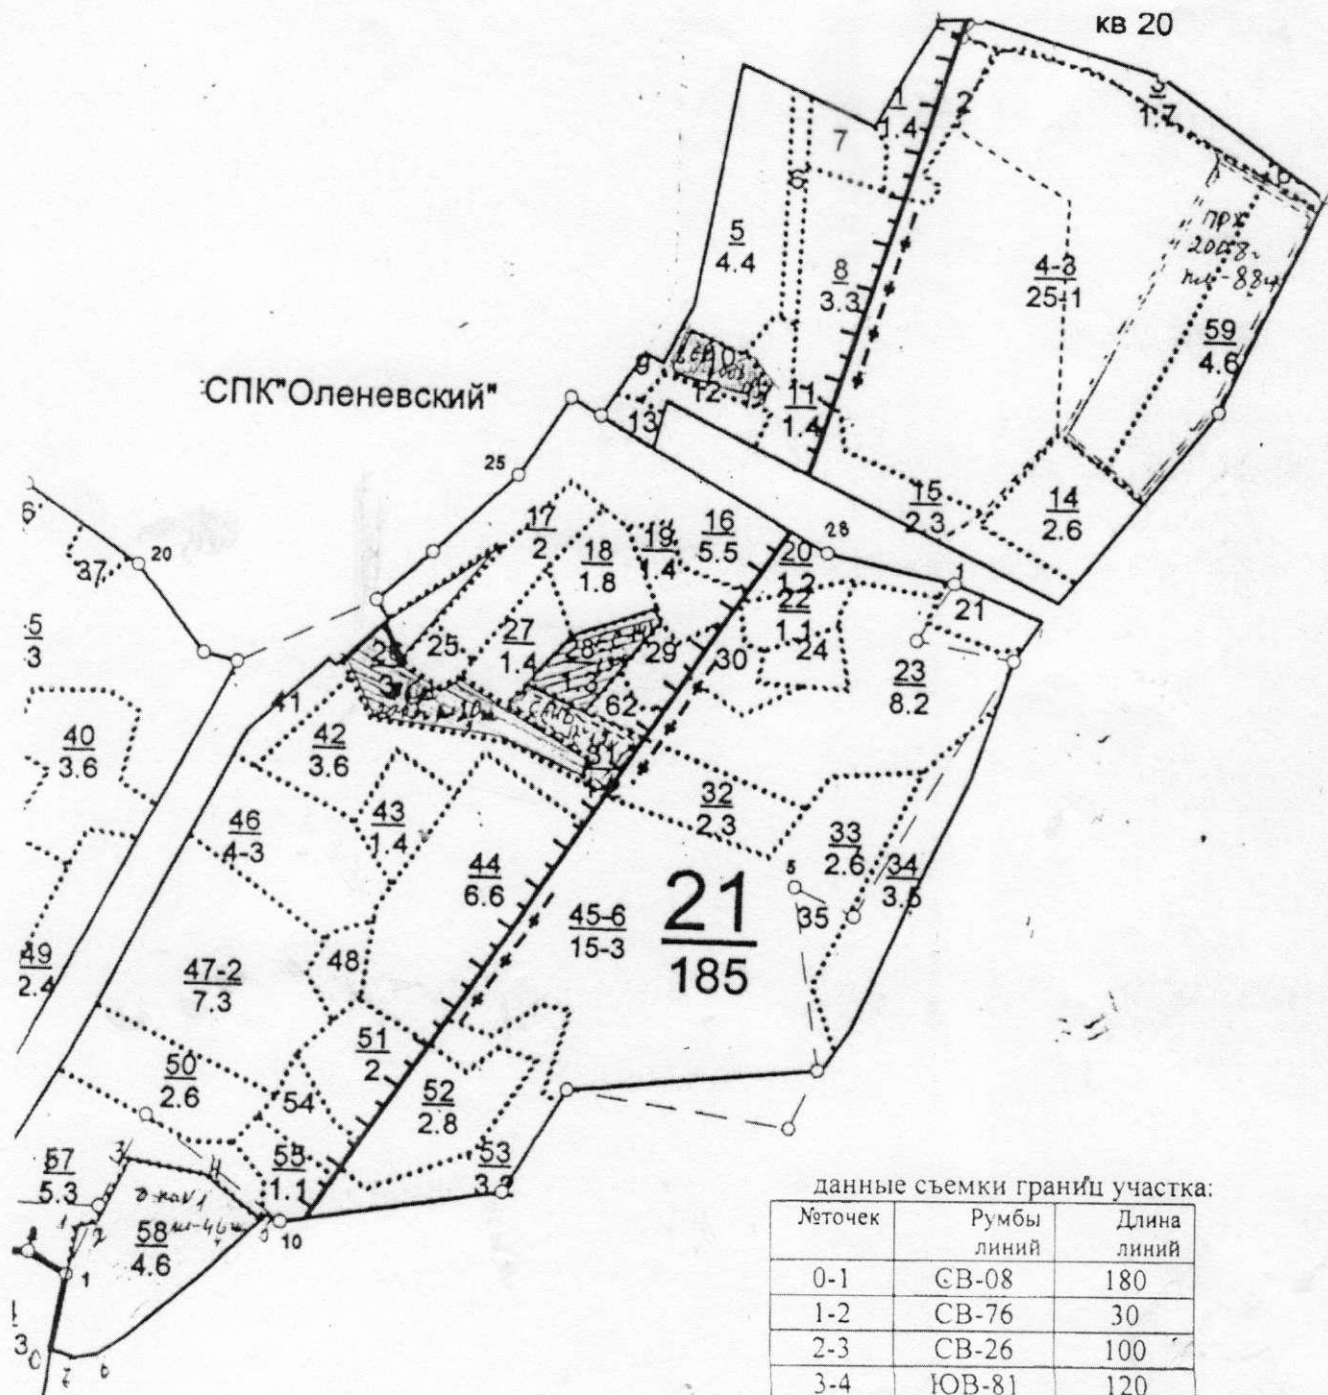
кв 20

СПК"Оленевский"

$\frac{1}{1.4}$ 2 $\frac{3}{1.7}$ 7 $\frac{5}{4.4}$ $\frac{8}{3.3}$ $\frac{4-3}{25-1}$ ПРХ 2008 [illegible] $\frac{59}{4.6}$ 9 $\frac{10}{12.9}$ $\frac{11}{1.4}$ 13 $\frac{15}{2.3}$ $\frac{14}{2.6}$

25 6 37 20 $\frac{5}{3}$ $\frac{17}{2}$ $\frac{18}{1.8}$ $\frac{19}{1.4}$ $\frac{16}{5.5}$ 28 $\frac{20}{1.2}$ $\frac{22}{1.1}$ 21 24 $\frac{23}{8.2}$

26 25 $\frac{27}{1.4}$ $\frac{28}{1.3}$ 29 30 31 62 41 $\frac{40}{3.6}$ $\frac{42}{3.6}$ $\frac{32}{2.3}$ $\frac{33}{2.6}$ $\frac{34}{3.5}$

$\frac{46}{4-3}$ $\frac{43}{1.4}$ $\frac{44}{6.6}$ $\frac{45-6}{15-3}$ $\frac{21}{185}$ 5 35

$\frac{49}{2.4}$ $\frac{47-2}{7.3}$ 48 $\frac{51}{2}$ $\frac{50}{2.6}$ 54 $\frac{52}{2.8}$ $\frac{53}{3.2}$ $\frac{55}{1.1}$ $\frac{57}{5.3}$ $\frac{58}{4.6}$ 10 1 3 0

данные съемки границ участка:

| №точек | Румбы линий | Длина линий |
|---|---|---|
| 0-1 | СВ-08 | 180 |
| 1-2 | СВ-76 | 30 |
| 2-3 | СВ-26 | 100 |
| 3-4 | ЮВ-81 | 120 |